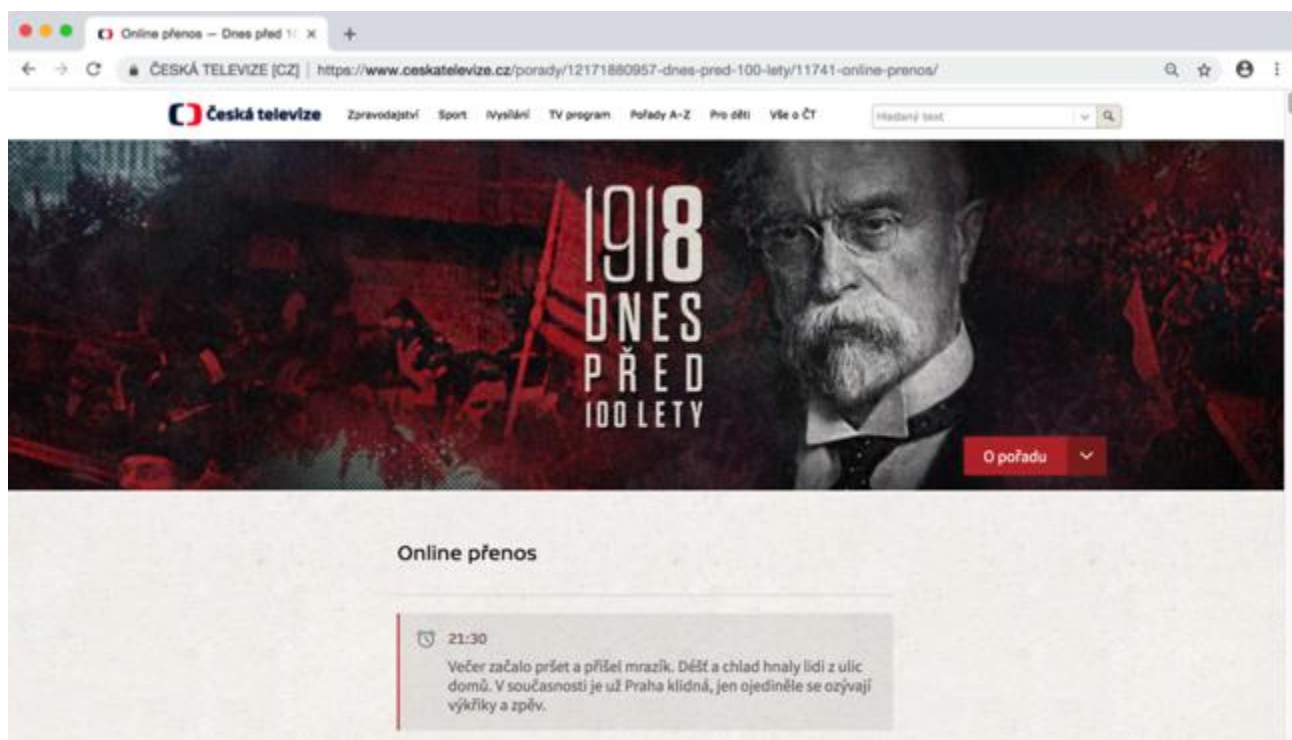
Online přenos — Dnes před 1(

ČESKÁ TELEVIZE [CZ] | https://www.ceskatelevize.cz/porady/12171880957-dnes-pred-100-lety/11741-online-prenos/

Česká televize Zpravodajství Sport iVysílání TV program Pořady A-Z Pro děti Vše o ČT

Hledaný text

1918
DNES
PŘED
100 LETY

O pořadu

Online přenos

21:30

Večer začalo pršet a přišel mrazík. Déšť a chlad hnaly lidi z ulic domů. V současnosti je už Praha klidná, jen ojediněle se ozývají výkřiky a zpěv.